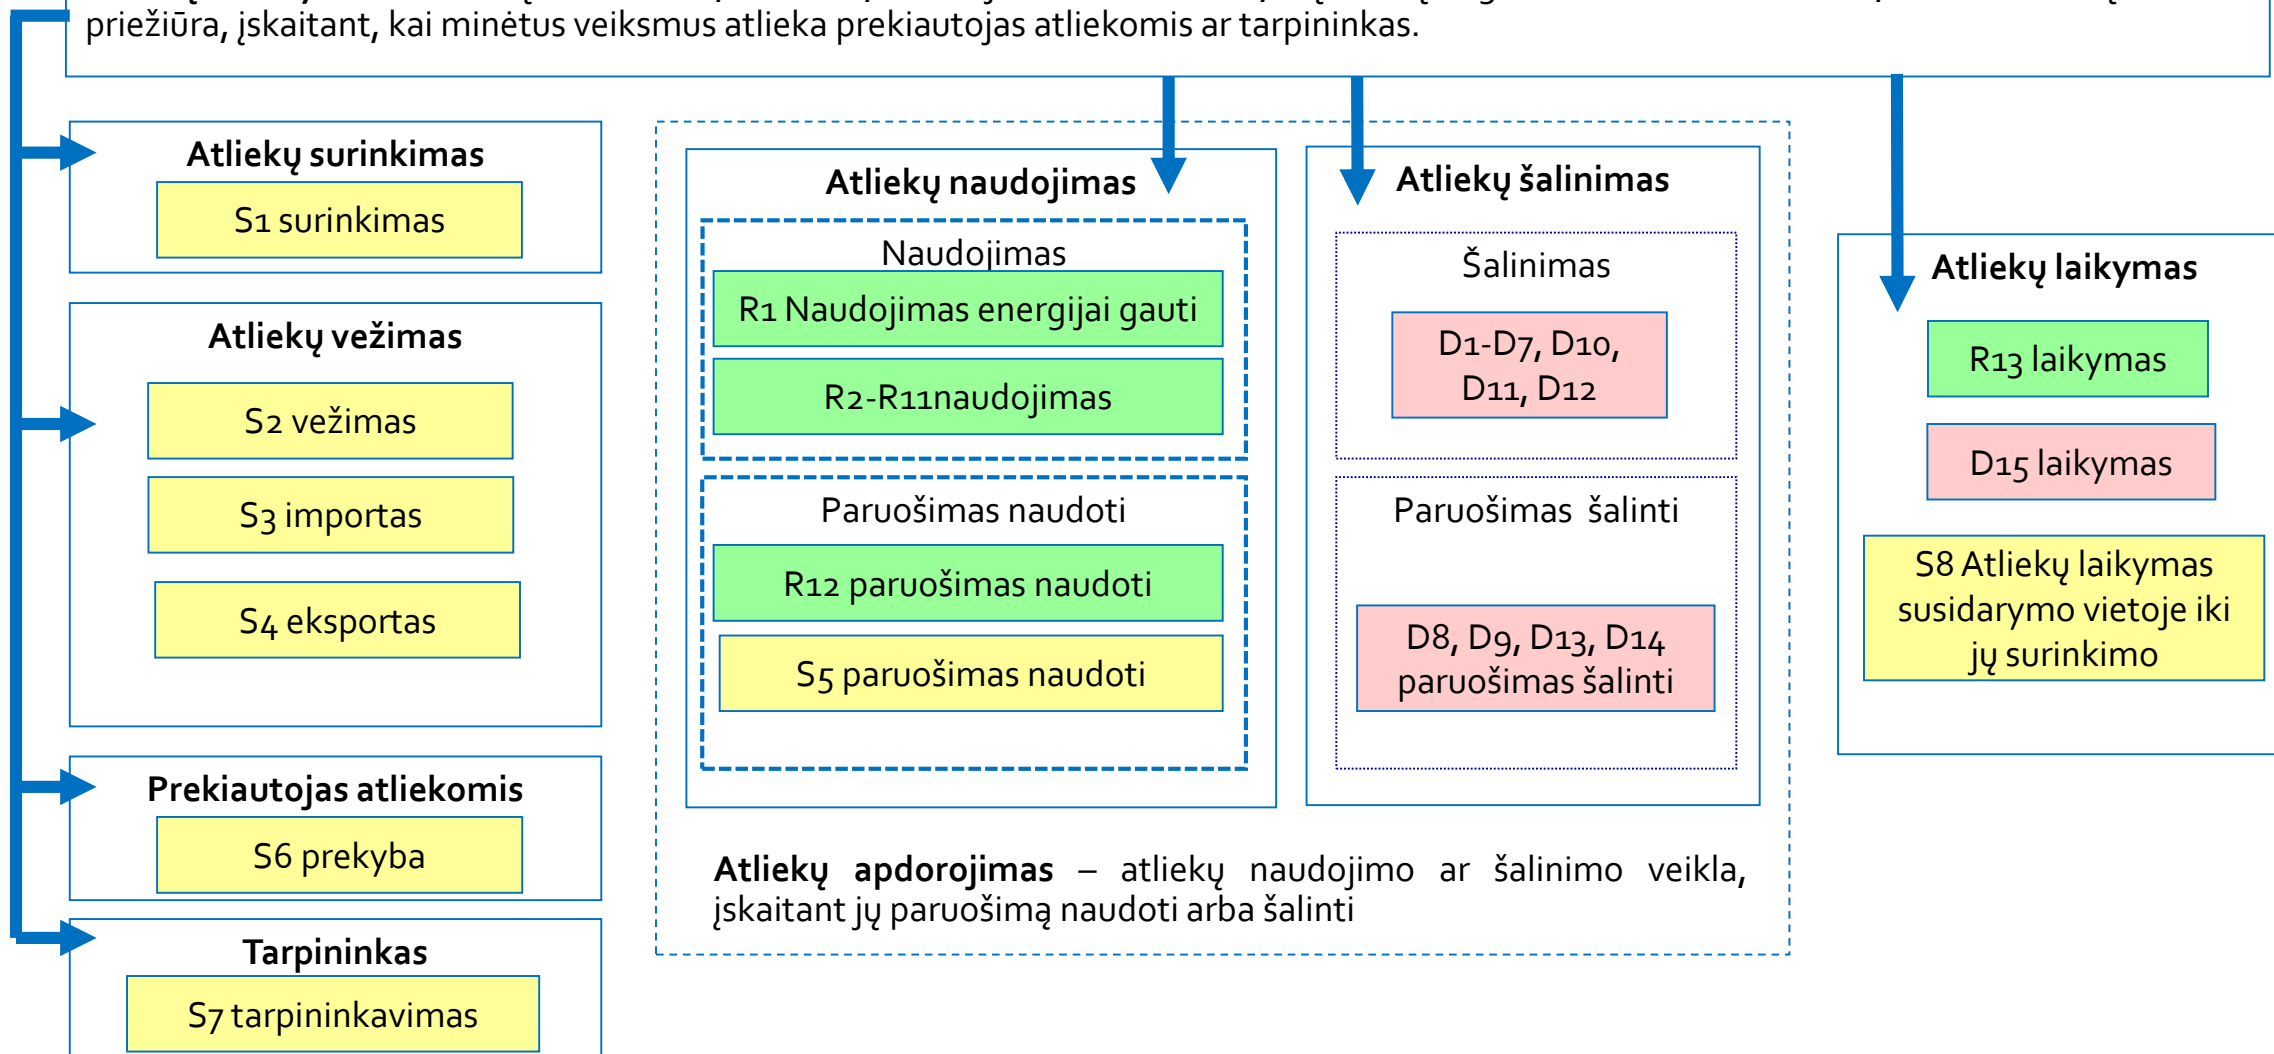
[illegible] priežiūra, įskaitant, kai minėtus veiksmus atlieka prekiautojas atliekomis ar tarpininkas.

**Atliekų surinkimas**
S1 surinkimas

**Atliekų vežimas**
S2 vežimas
S3 importas
S4 eksportas

**Prekiautojas atliekomis**
S6 prekyba

**Tarpininkas**
S7 tarpininkavimas

**Atliekų naudojimas**
Naudojimas
R1 Naudojimas energijai gauti
R2-R11naudojimas
Paruošimas naudoti
R12 paruošimas naudoti
S5 paruošimas naudoti

**Atliekų šalinimas**
Šalinimas
D1-D7, D10, D11, D12
Paruošimas šalinti
D8, D9, D13, D14 paruošimas šalinti

**Atliekų laikymas**
R13 laikymas
D15 laikymas
S8 Atliekų laikymas susidarymo vietoje iki jų surinkimo

**Atliekų apdorojimas** – atliekų naudojimo ar šalinimo veikla, įskaitant jų paruošimą naudoti arba šalinti